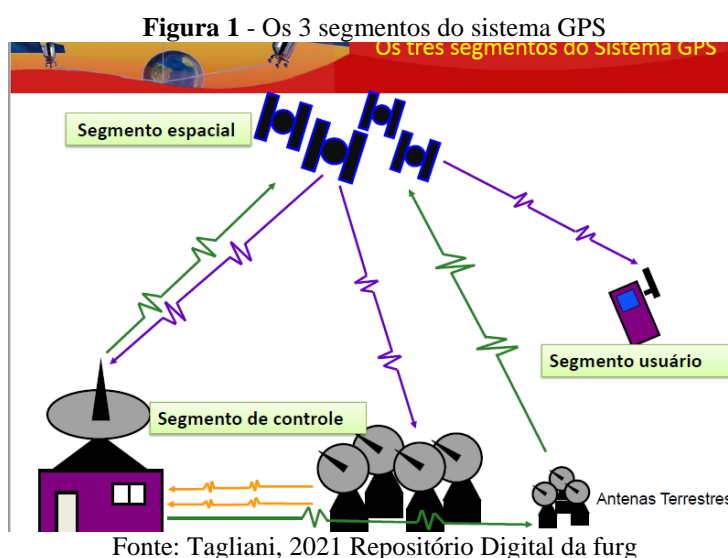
**Figura 1** - Os 3 segmentos do sistema GPS

Os três segmentos do Sistema GPS

Segmento espacial

Segmento usuário

Segmento de controle

Antenas Terrestres

Fonte: Tagliani, 2021 Repositório Digital da furg